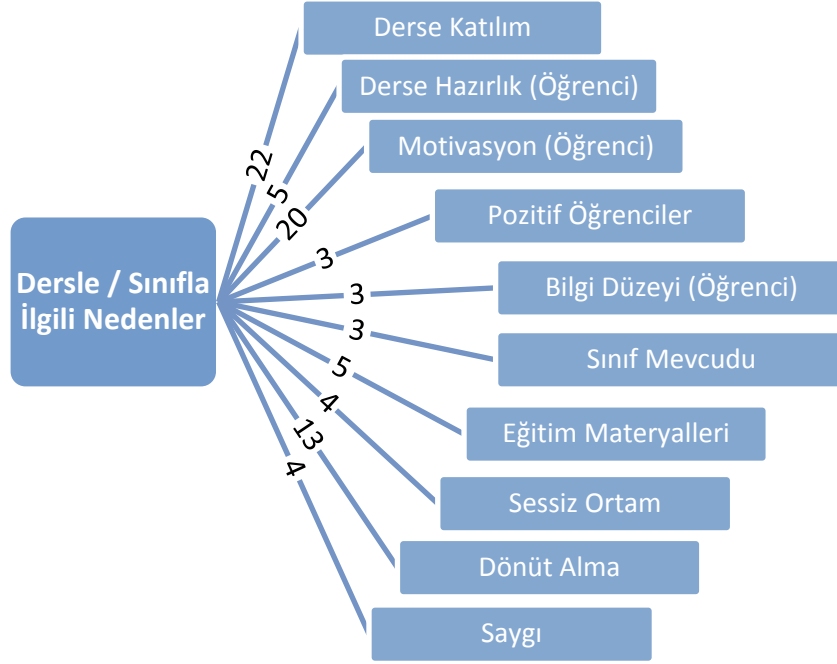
Dersle / Sınıfla İlgili Nedenler

22
Derse Katılım

5
Derse Hazırlık (Öğrenci)

20
Motivasyon (Öğrenci)

3
Pozitif Öğrenciler

3
Bilgi Düzeyi (Öğrenci)

3
Sınıf Mevcudu

5
Eğitim Materyalleri

4
Sessiz Ortam

13
Dönüt Alma

4
Saygı